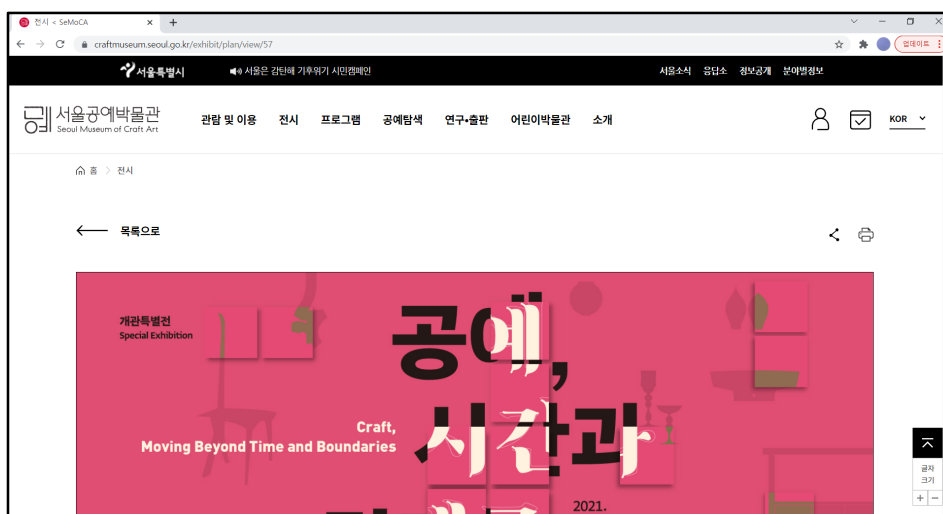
전시 < SeMoCA
craftmuseum.seoul.go.kr/exhibit/plan/view/57
업데이트

서울특별시
서울은 감탄해 기후위기 시민캠페인
서울소식 응답소 정보공개 분야별정보

서울공예박물관
Seoul Museum of Craft Art
관람 및 이용 전시 프로그램 공예탐색 연구•출판 어린이박물관 소개
KOR

홈 > 전시

목록으로

개관특별전
Special Exhibition

공예,
시간과

Craft,
Moving Beyond Time and Boundaries

2021.

글자
크기
+ −